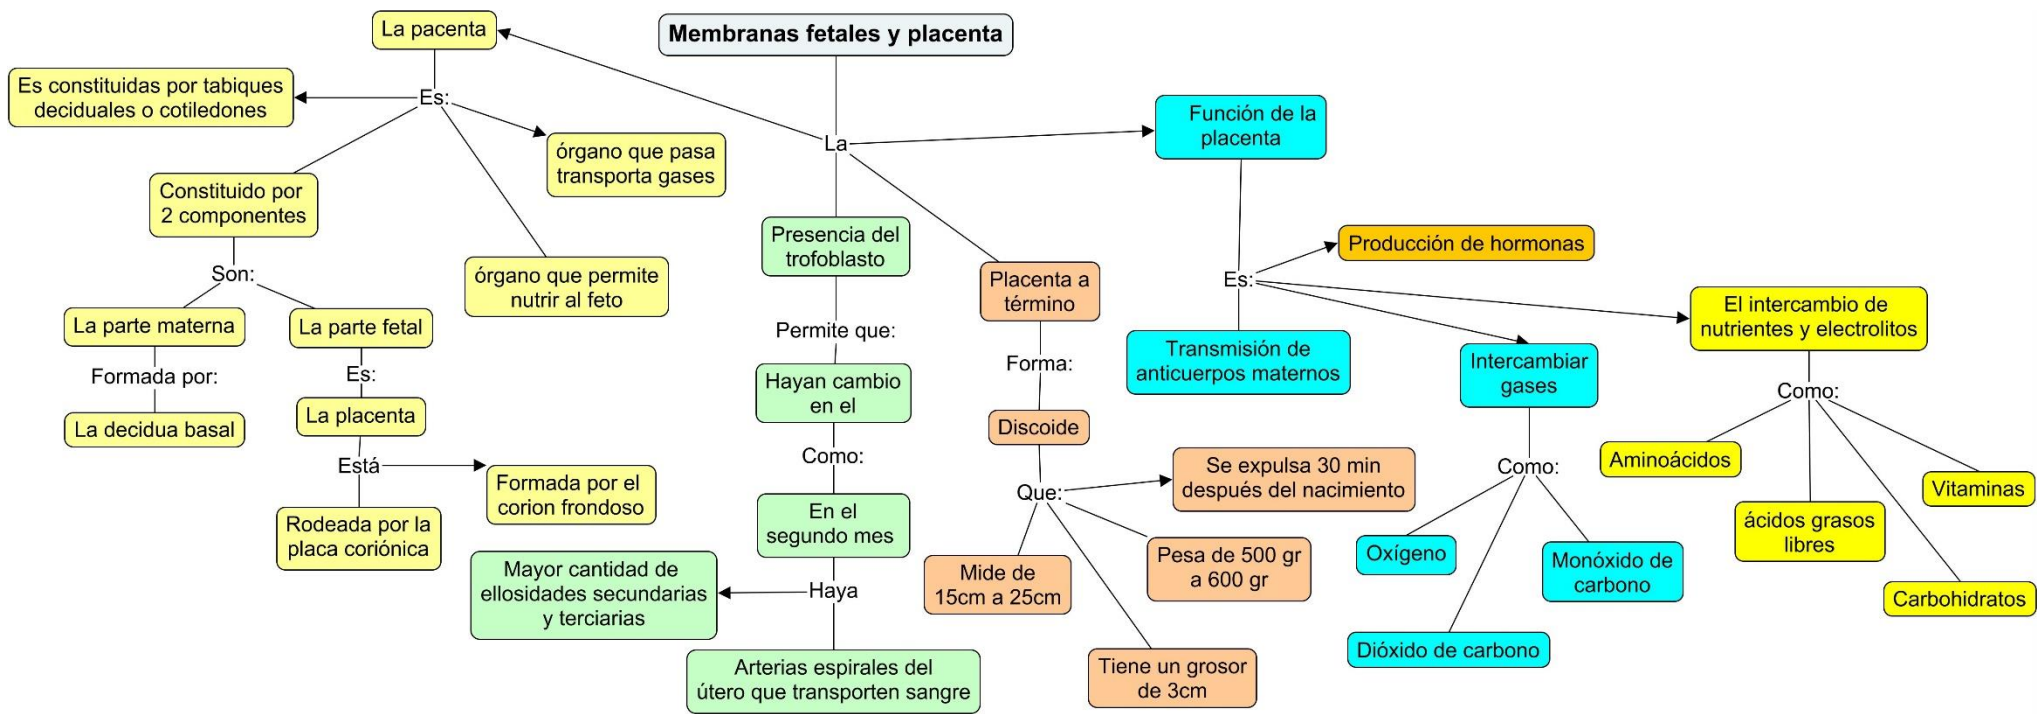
Membranas fetales y placenta

La

La pacenta

Es:

Es constituidas por tabiques deciduales o cotiledones

órgano que pasa transporta gases

órgano que permite nutrir al feto

Constituido por 2 componentes

Son:

La parte materna

Formada por:

La decidua basal

La parte fetal

Es:

La placenta

Está

Formada por el corion frondoso

Rodeada por la placa coriónica

Presencia del trofoblasto

Permite que:

Hayan cambio en el

Como:

En el segundo mes

Haya

Mayor cantidad de ellosidades secundarias y terciarias

Arterias espirales del útero que transporten sangre

Placenta a término

Forma:

Discoide

Que:

Se expulsa 30 min después del nacimiento

Pesa de 500 gr a 600 gr

Mide de 15cm a 25cm

Tiene un grosor de 3cm

Función de la placenta

Es:

Producción de hormonas

Transmisión de anticuerpos maternos

Intercambiar gases

Como:

Oxígeno

Monóxido de carbono

Dióxido de carbono

El intercambio de nutrientes y electrolitos

Como:

Aminoácidos

Vitaminas

ácidos grasos libres

Carbohidratos